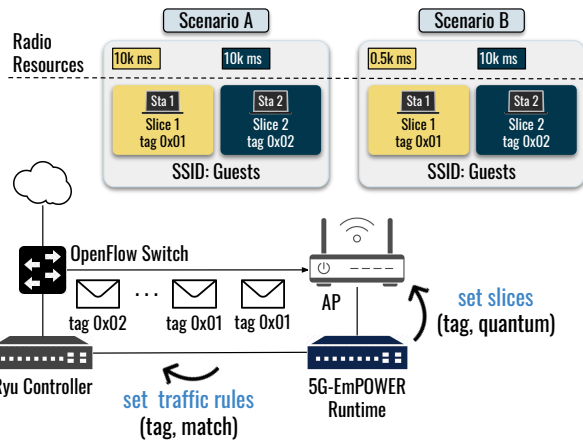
Scenario A

Scenario B

Radio Resources

10k ms

10k ms

0.5k ms

10k ms

Sta 1
Slice 1
tag 0x01

Sta 2
Slice 2
tag 0x02

SSID: Guests

Sta 1
Slice 1
tag 0x01

Sta 2
Slice 2
tag 0x02

SSID: Guests

OpenFlow Switch

tag 0x02

. . .

tag 0x01

tag 0x01

AP

set slices
(tag, quantum)

Ryu Controller

set traffic rules
(tag, match)

5G-EmPOWER
Runtime